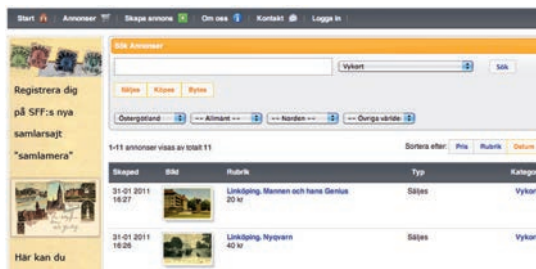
Start | Annonser | Skapa annons | Om oss | Kontakt | Logga in

Registrera dig på SFF:s nya samlarsajt "samlamera"

Här kan du

Sök Annonser

Vykort

Sök

Säljes | Köpes | Bytes

Östergötland | -- Allmänt -- | -- Norden -- | -- Övriga världe

1-11 annonser visas av totalt 11

Sortera efter: Pris | Rubrik | Datum

| Skapad | Bild | Rubrik | Typ | Katego |
|---|---|---|---|---|
| 31-01 2011 16:27 | | Linköping. Mannen och hans Genius 20 kr | Säljes | Vykor |
| 31-01 2011 16:26 | | Linköping. Nyqvarn 40 kr | Säljes | Vykor |